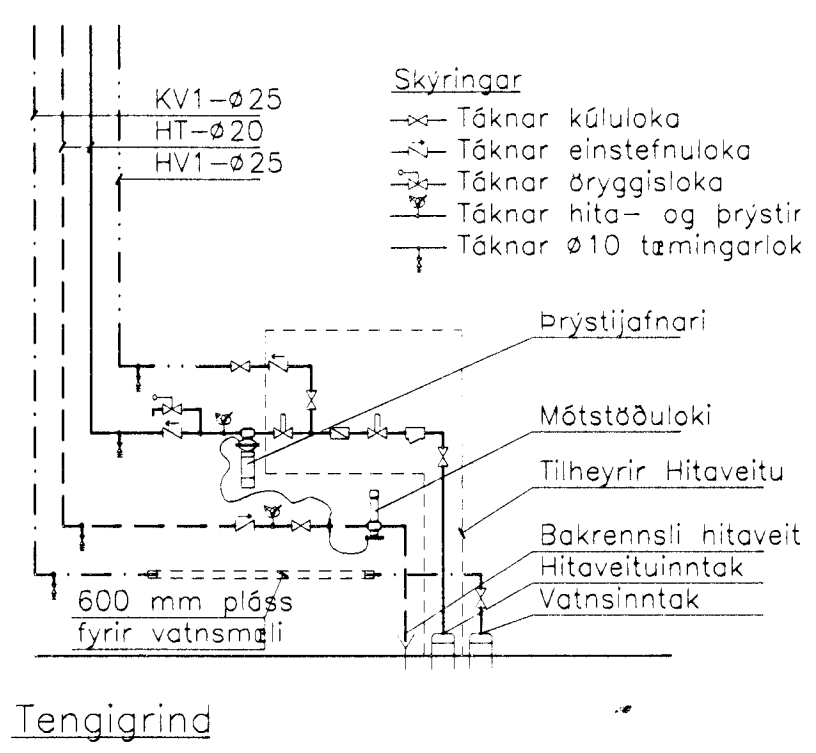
KV1-Ø25
HT-Ø20
HV1-Ø25

Skýringar
Táknar kúluloka
Táknar einstefnuloka
Táknar öryggisloka
Táknar hita- og þrýstir
Táknar Ø10 tæmingarlok

Þrýstijafnari
Mótstöðuloki
Tilheyrir Hitaveitu
Bakrennsli hitaveit
Hitaveituinntak
Vatnsinntak

600 mm pláss
fyrir vatnsmæli

Tengigrind